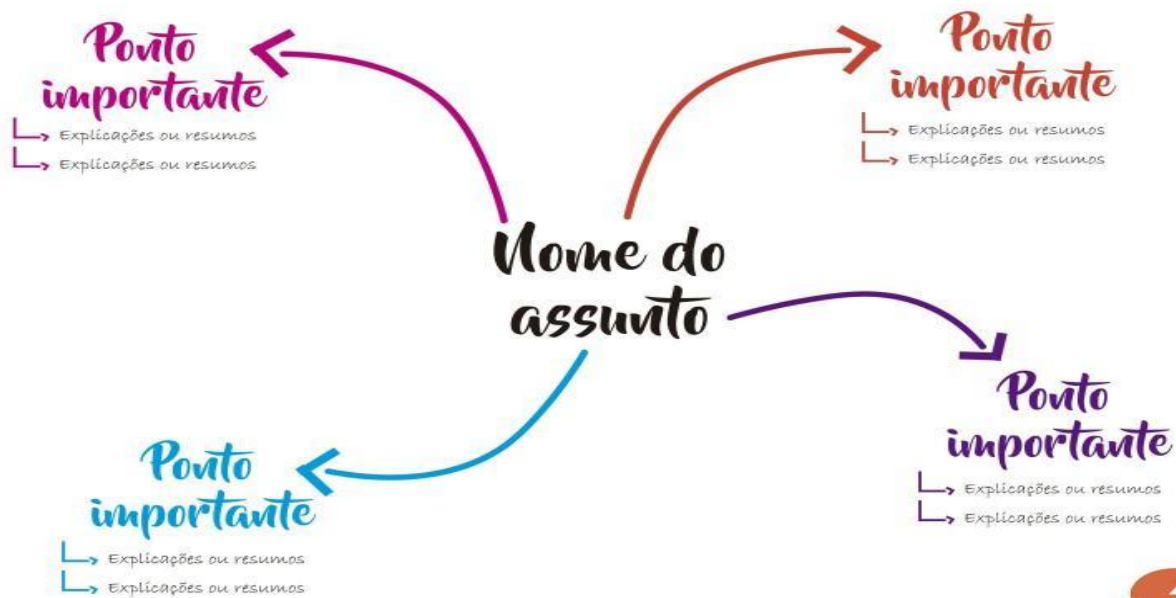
Ponto importante
Explicações ou resumos
Explicações ou resumos

Ponto importante
Explicações ou resumos
Explicações ou resumos

Nome do assunto

Ponto importante
Explicações ou resumos
Explicações ou resumos

Ponto importante
Explicações ou resumos
Explicações ou resumos